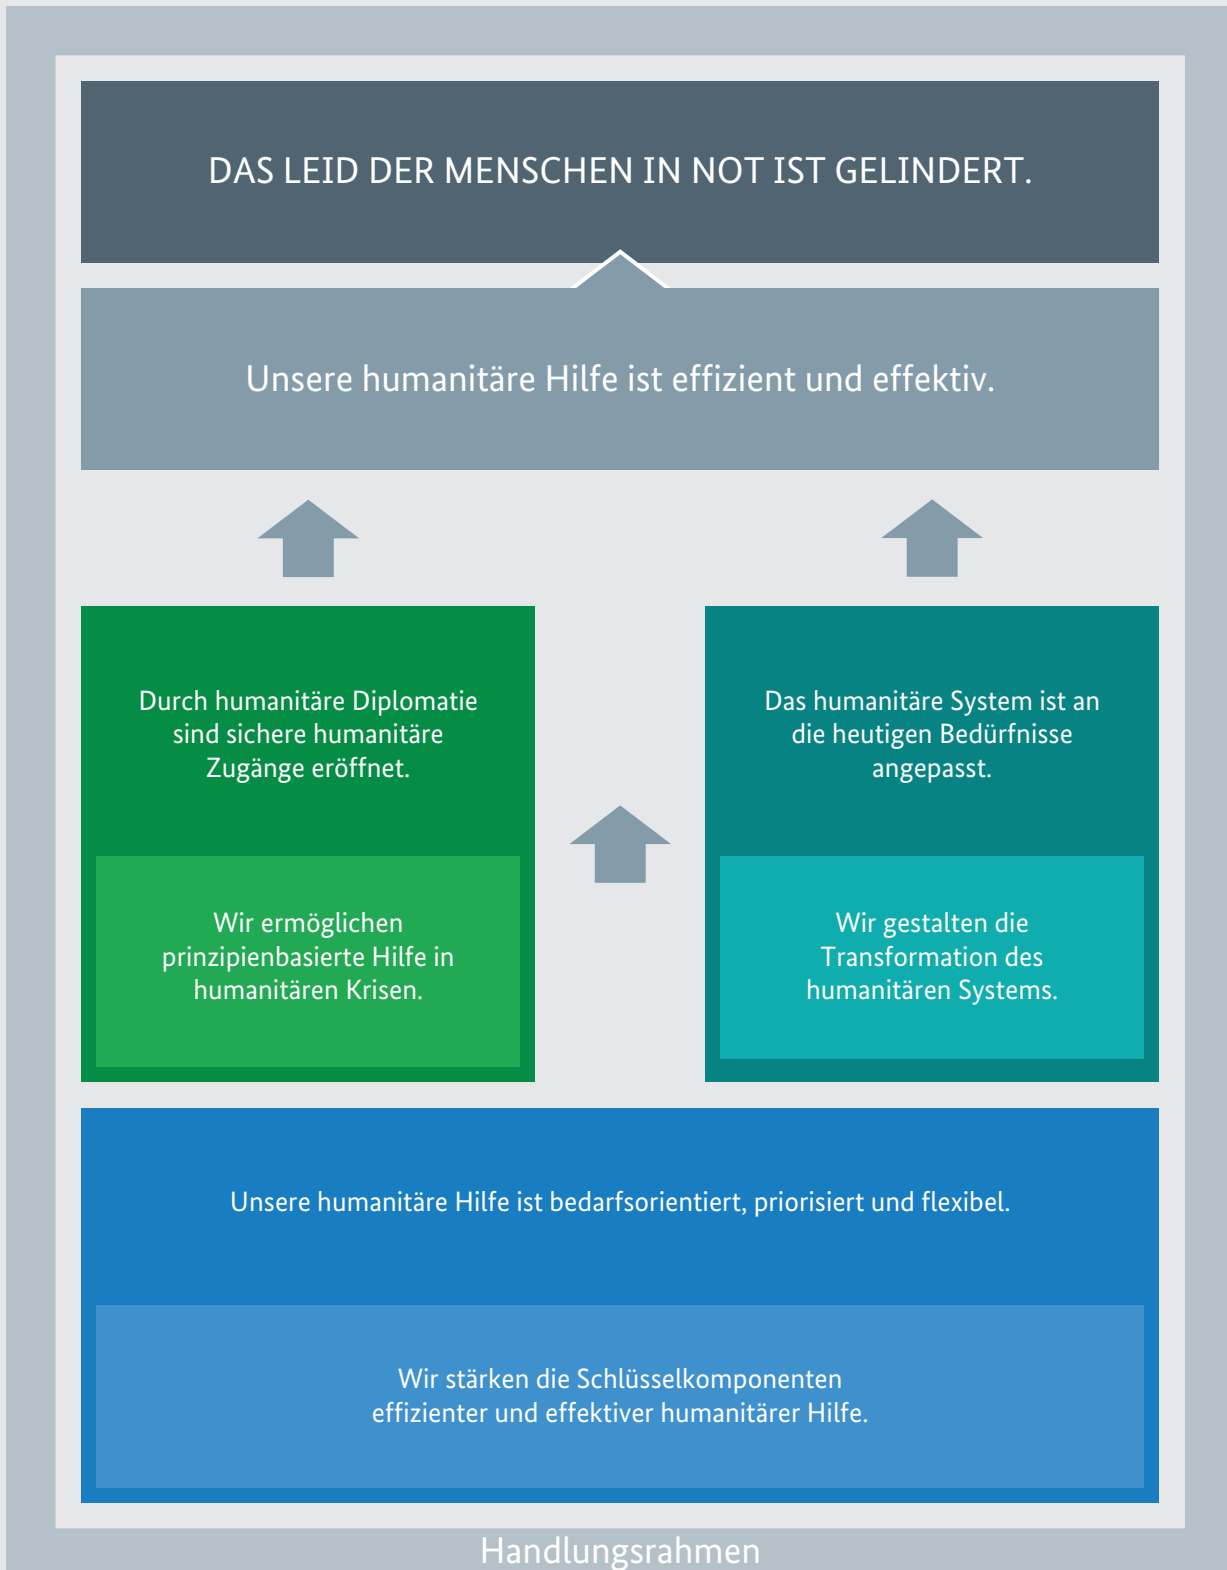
DAS LEID DER MENSCHEN IN NOT IST GELINDERT.

Unsere humanitäre Hilfe ist effizient und effektiv.

Durch humanitäre Diplomatie sind sichere humanitäre Zugänge eröffnet.

Wir ermöglichen prinzipienbasierte Hilfe in humanitären Krisen.

Das humanitäre System ist an die heutigen Bedürfnisse angepasst.

Wir gestalten die Transformation des humanitären Systems.

Unsere humanitäre Hilfe ist bedarfsorientiert, priorisiert und flexibel.

Wir stärken die Schlüsselkomponenten effizienter und effektiver humanitärer Hilfe.

Handlungsrahmen